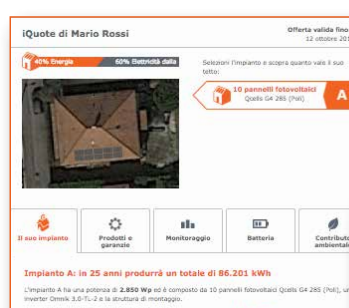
iQuote di Mario Rossi

Offerta valida fino 12 ottobre 201

40% Energia

60% Elettricità dalla

Selezioni l'impianto e scopra quanto vale il suo tetto:

10 pannelli fotovoltaici
Qcells G4 285 (Poli)

A

Il suo impianto

Prodotti e garanzie

Monitoraggio

Batteria

Contributo ambientale

Impianto A: in 25 anni produrrà un totale di 86.201 kWh

L'impianto A ha una potenza di 2.850 Wp ed è composto da 10 pannelli fotovoltaici Qcells G4 285 (Poli), un inverter Omnik 3.0-TL-2 e la struttura di montaggio.